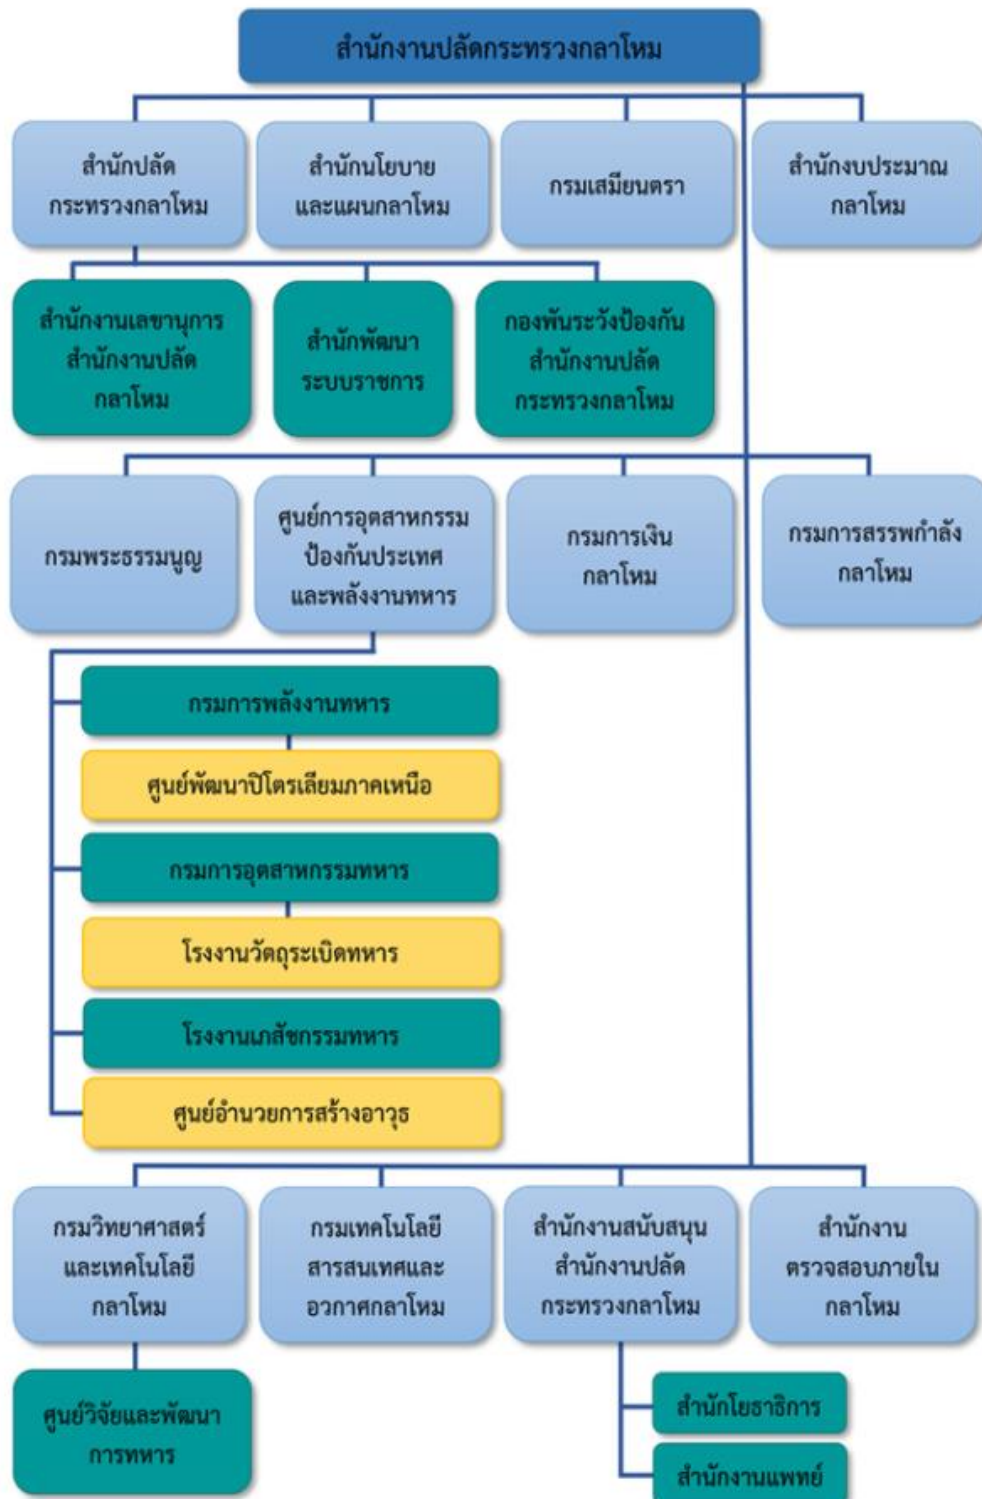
สำนักงานปลัดกระทรวงกลาโหม

สำนักปลัดกระทรวงกลาโหม

สำนักนโยบายและแผนกลาโหม

กรมเสมียนตรา

สำนักงบประมาณกลาโหม

สำนักงานเลขานุการสำนักงานปลัดกลาโหม

สำนักพัฒนาระบบราชการ

กองพันระวังป้องกันสำนักงานปลัดกระทรวงกลาโหม

กรมพระธรรมนูญ

ศูนย์การอุตสาหกรรมป้องกันประเทศและพลังงานทหาร

กรมการเงินกลาโหม

กรมการสรรพกำลังกลาโหม

กรมการพลังงานทหาร

ศูนย์พัฒนาปิโตรเลียมภาคเหนือ

กรมการอุตสาหกรรมทหาร

โรงงานวัตถุระเบิดทหาร

โรงงานเภสัชกรรมทหาร

ศูนย์อำนวยการสร้างอาวุธ

กรมวิทยาศาสตร์และเทคโนโลยีกลาโหม

กรมเทคโนโลยีสารสนเทศและอวกาศกลาโหม

สำนักงานสนับสนุนสำนักงานปลัดกระทรวงกลาโหม

สำนักงานตรวจสอบภายในกลาโหม

ศูนย์วิจัยและพัฒนาการทหาร

สำนักโยธาธิการ

สำนักงานแพทย์